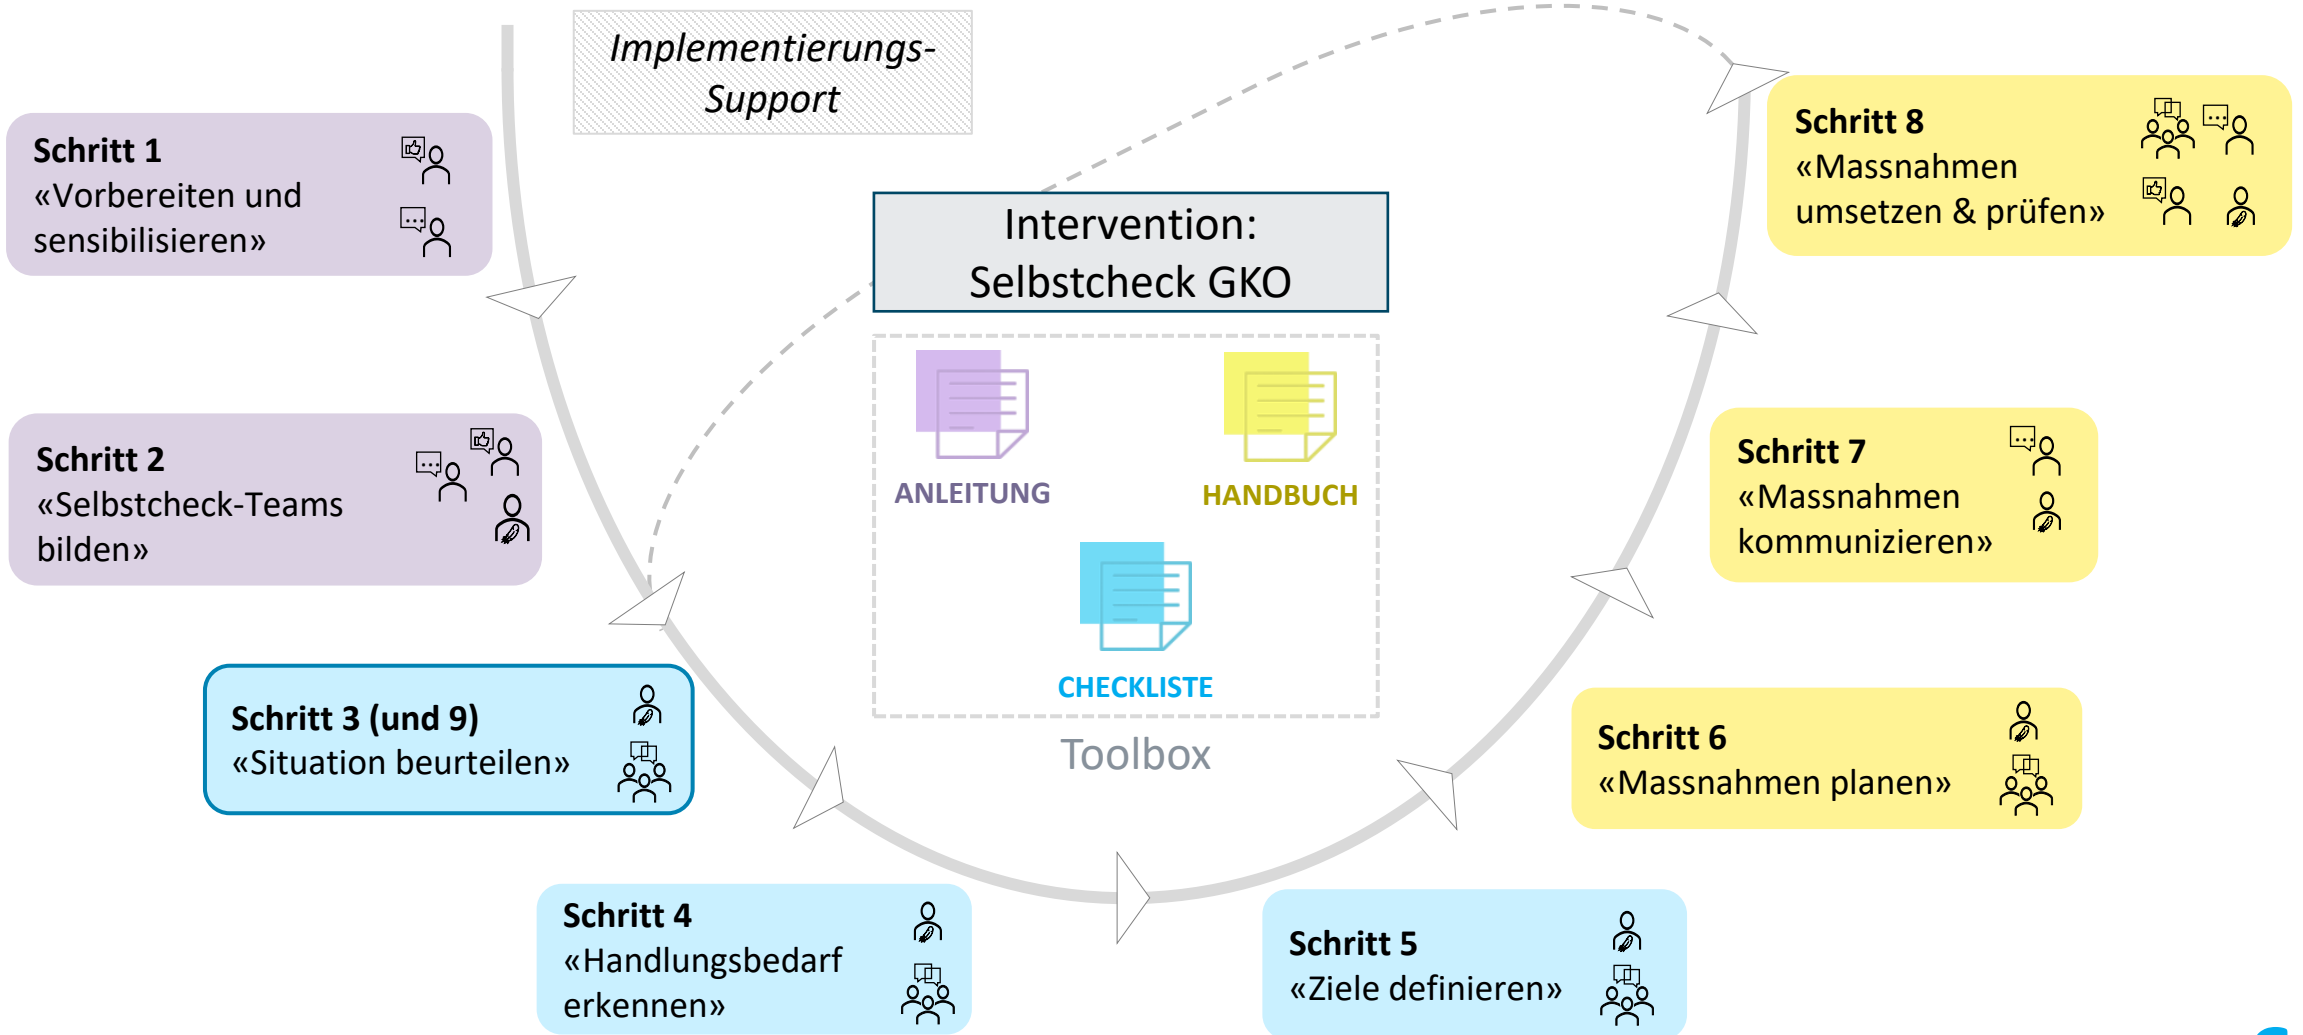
Implementierungs-Support

Schritt 1
«Vorbereiten und sensibilisieren»

Schritt 2
«Selbstcheck-Teams bilden»

Schritt 3 (und 9)
«Situation beurteilen»

Schritt 4
«Handlungsbedarf erkennen»

Schritt 5
«Ziele definieren»

Schritt 6
«Massnahmen planen»

Schritt 7
«Massnahmen kommunizieren»

Schritt 8
«Massnahmen umsetzen & prüfen»

Intervention:
Selbstcheck GKO

ANLEITUNG

HANDBUCH

CHECKLISTE

Toolbox